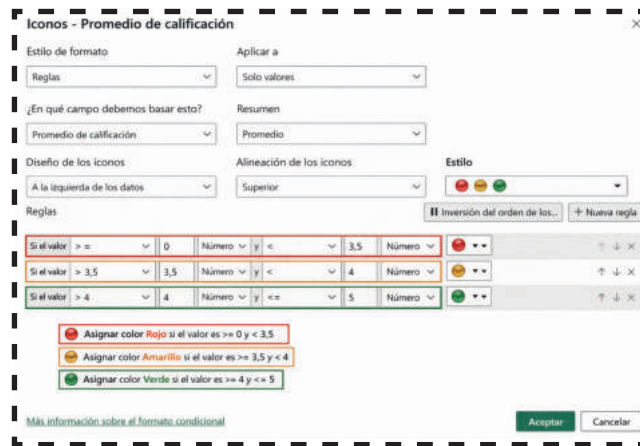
Iconos - Promedio de calificación

Estilo de formato
Reglas

Aplicar a
Solo valores

¿En qué campo debemos basar esto?
Promedio de calificación

Resumen
Promedio

Diseño de los iconos
A la izquierda de los datos

Alineación de los iconos
Superior

Estilo

Reglas

Inversión del orden de los...
+ Nueva regla

| Si el valor | > = | 0 | Número | y | < | 3,5 | Número |
|---|---|---|---|---|---|---|---|
| Si el valor | > 3,5 | 3,5 | Número | y | < | 4 | Número |
| Si el valor | > 4 | 4 | Número | y | <= | 5 | Número |

Asignar color Rojo si el valor es >= 0 y < 3,5
Asignar color Amarillo si el valor es >= 3,5 y < 4
Asignar color Verde si el valor es >= 4 y <= 5

Más información sobre el formato condicional

Aceptar
Cancelar